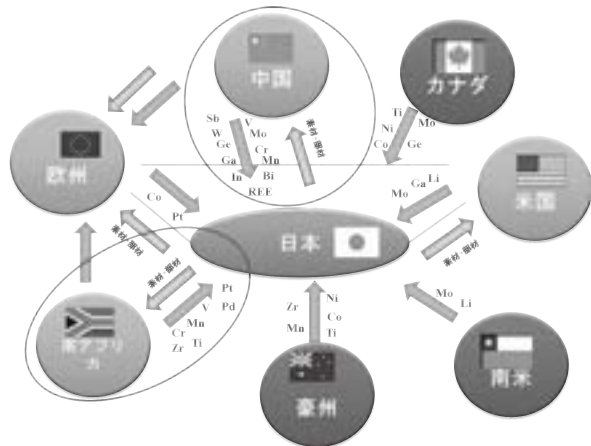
中国

カナダ

欧州

米国

日本

南アフリカ

豪州

南米

Sb
W
Ge
Ga
In
V
Mo
Cr
Mn
Bi
REE

素材 部材

Ti
Ni
Co
Mo
Ge

Co
Pt

Mo
Ga
Li

素材 部材

素材 部材

素材 部材

Pt
Pd
V
Cr
Mn
Zr
Ti

Zr
Mn
Ni
Co
Ti

Mo
Li